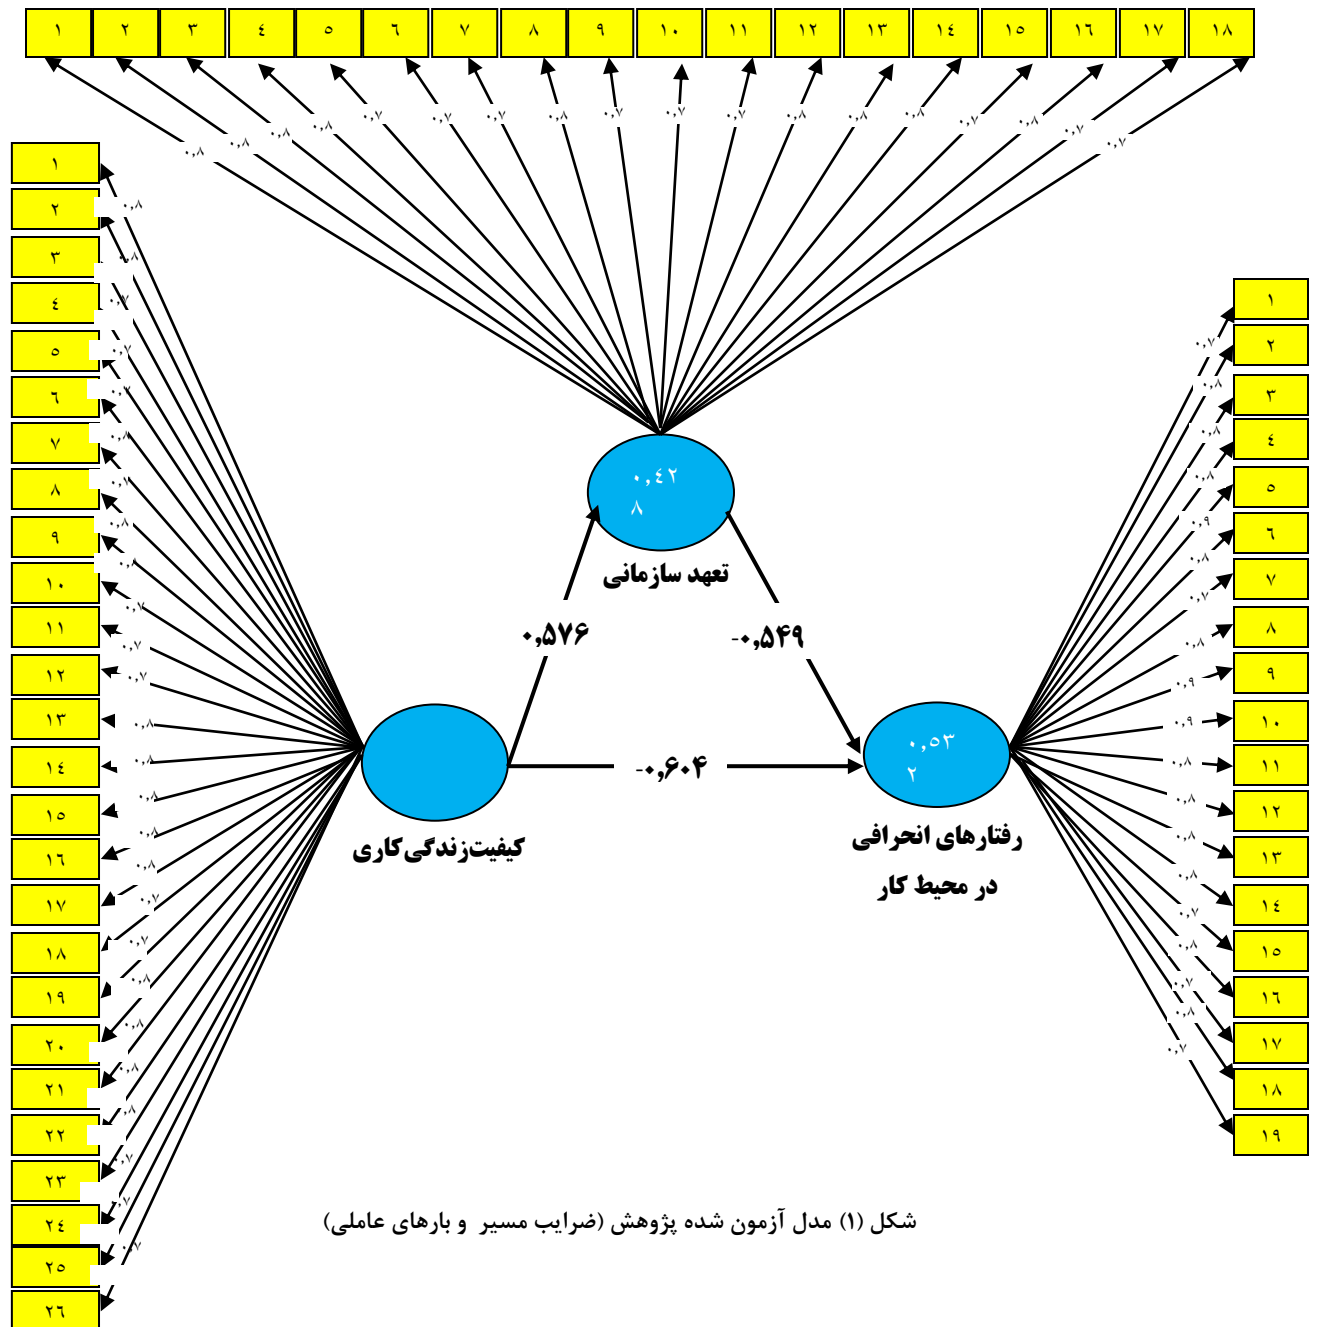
١ ٢ ٣ ٤ ٥ ٦ ٧ ٨ ٩ ١٠ ١١ ١٢ ١٣ ١٤ ١٥ ١٦ ١٧ ١٨

٠,٨ ٠,٨ ٠,٨ ٠,٨ ٠,٧ ٠,٧ ٠,٧ ٠,٨ ٠,٧ ٠,٧ ٠,٧ ٠,٨ ٠,٨ ٠,٨ ٠,٧ ٠,٨ ٠,٧ ٠,٧

١ ٢ ٣ ٤ ٥ ٦ ٧ ٨ ٩ ١٠ ١١ ١٢ ١٣ ١٤ ١٥ ١٦ ١٧ ١٨ ١٩ ٢٠ ٢١ ٢٢ ٢٣ ٢٤ ٢٥ ٢٦

٠,٤٢
٨

تعهد سازمانی

٠,٥٧٦

-٠,٥٤٩

-٠,٦٠۴

کیفیت‌زندگی‌کاری

٠,٥٣
٢

رفتارهای انحرافی
در محیط کار

١ ٢ ٣ ٤ ٥ ٦ ٧ ٨ ٩ ١٠ ١١ ١٢ ١٣ ١٤ ١٥ ١٦ ١٧ ١٨ ١٩

شکل (١) مدل آزمون شده پژوهش (ضرایب مسیر و بارهای عاملی)